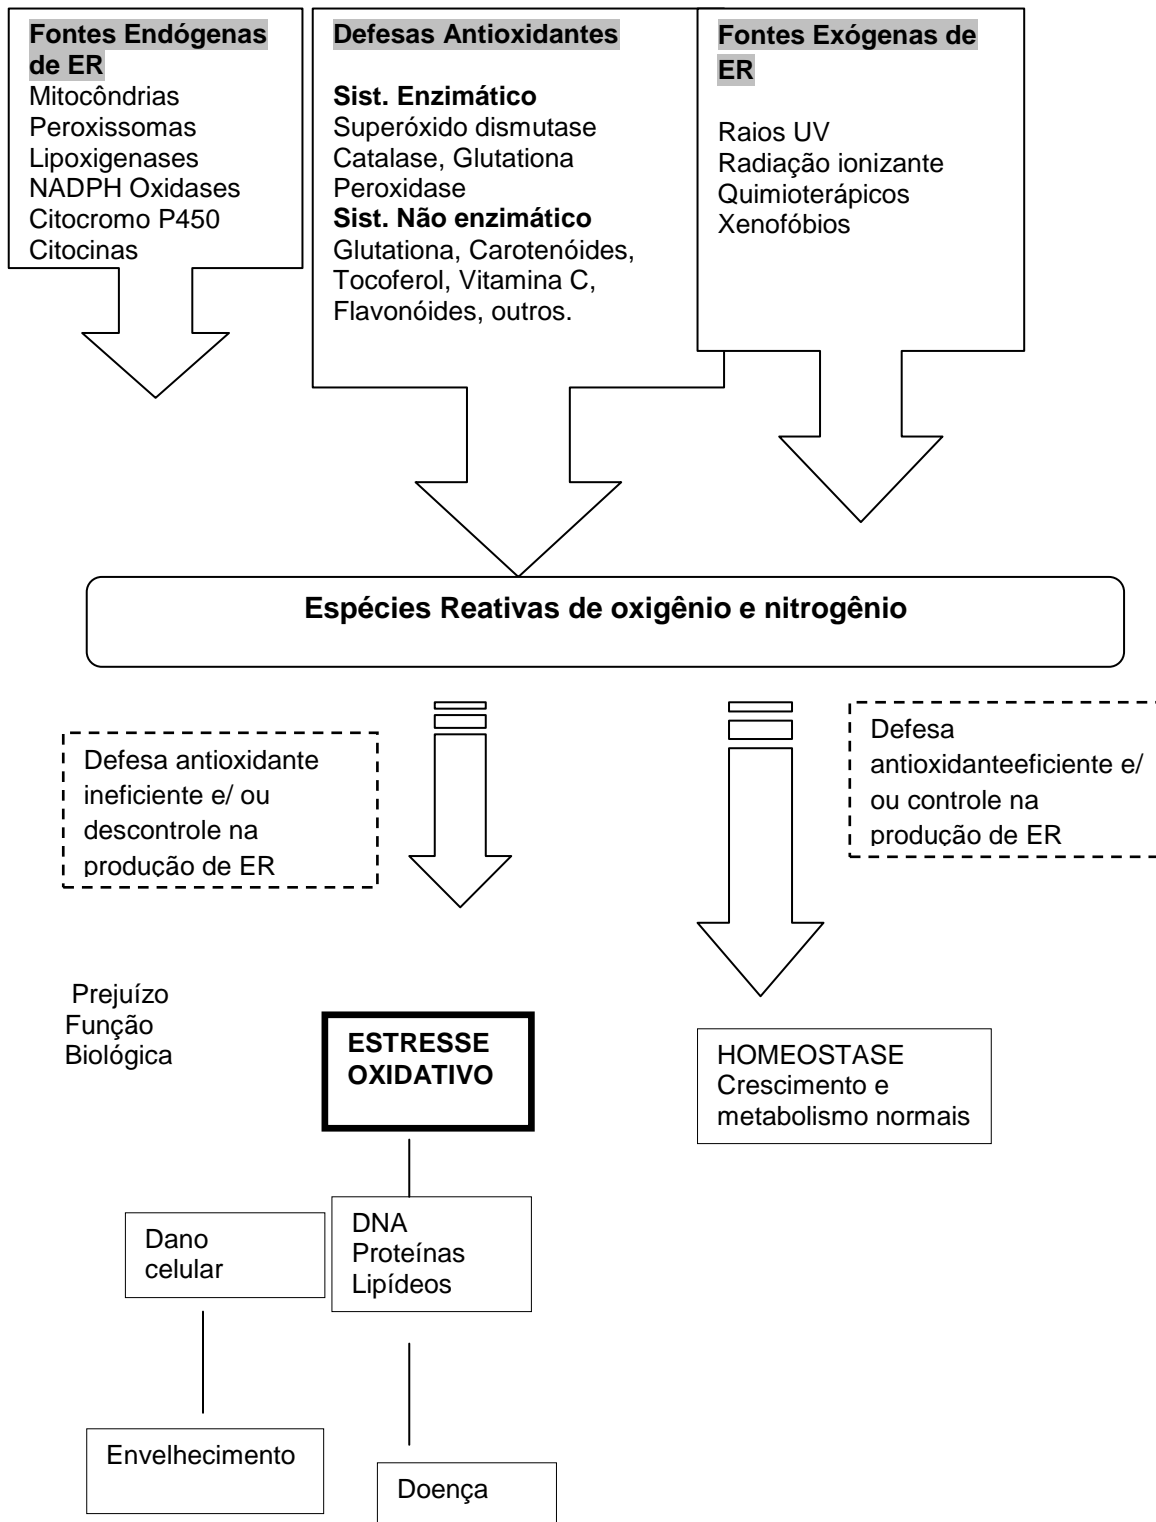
Fontes Endógenas de ER
Mitocôndrias
Peroxissomas
Lipoxigenases
NADPH Oxidases
Citocromo P450
Citocinas

Defesas Antioxidantes

Sist. Enzimático
Superóxido dismutase
Catalase, Glutationa Peroxidase
Sist. Não enzimático
Glutationa, Carotenóides, Tocoferol, Vitamina C, Flavonóides, outros.

Fontes Exógenas de ER

Raios UV
Radiação ionizante
Quimioterápicos
Xenofóbios

Espécies Reativas de oxigênio e nitrogênio

Defesa antioxidante ineficiente e/ ou descontrole na produção de ER

Defesa antioxidanteeficiente e/ ou controle na produção de ER

Prejuízo
Função
Biológica

ESTRESSE OXIDATIVO

HOMEOSTASE
Crescimento e metabolismo normais

Dano celular

DNA
Proteínas
Lipídeos

Envelhecimento

Doença